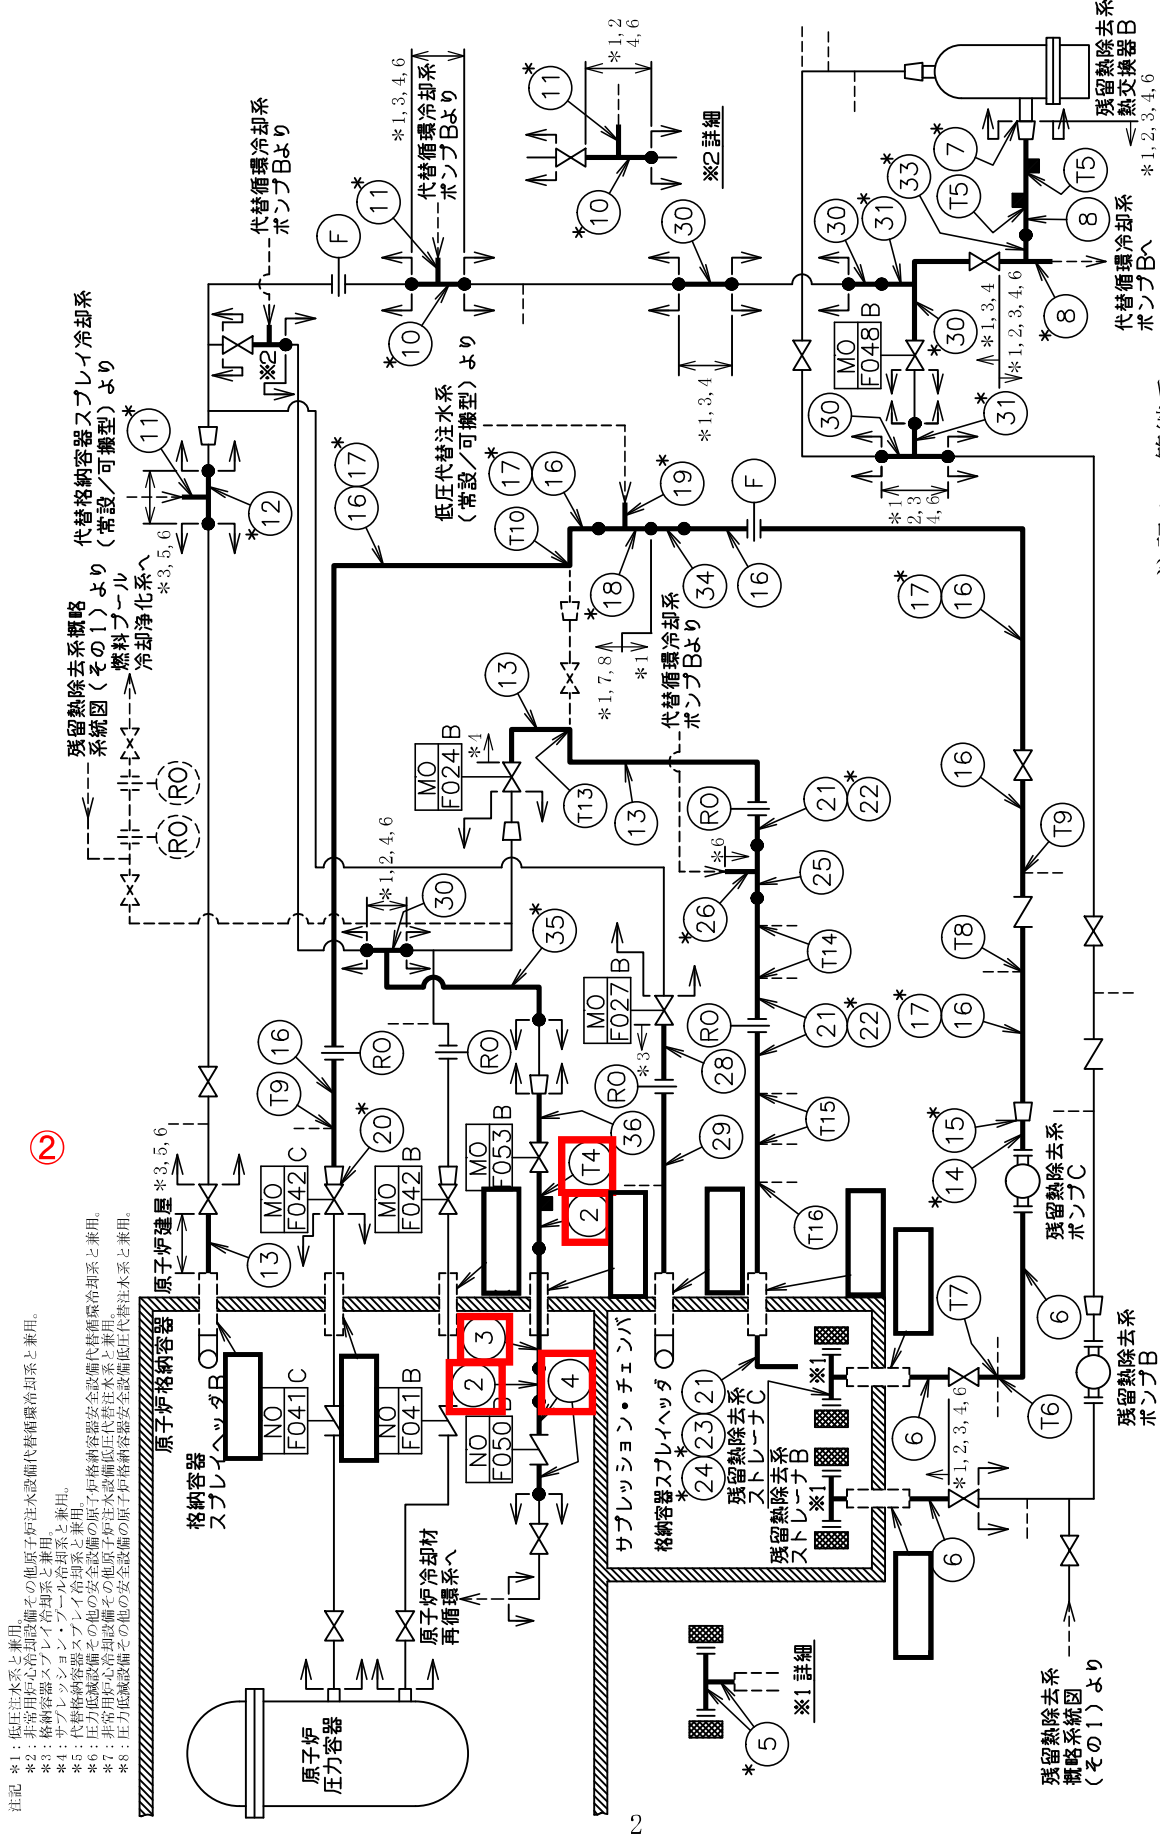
注記 ※1：低圧注水系と兼用。
※2：非常用炉心冷却設備その他原子炉注水設備代替循環冷却系と兼用。
※3：格納容器スプレイ冷却系と兼用。
※4：サプレッション・プール冷却系と兼用。
※5：代替格納容器スプレイ冷却系と兼用。
※6：圧力低減設備その他の安全設備の原子炉格納容器安全設備代替循環冷却系と兼用。
※7：非常用炉心冷却設備その他原子炉注水設備低圧代替注水系と兼用。
※8：圧力低減設備その他の安全設備の原子炉格納容器低圧代替注水系と兼用。

②

残留熱除去系概略系統図（その1）より
燃料プール冷却浄化系へ
代替格納容器スプレイ冷却系（常設／可搬型）より
代替循環冷却系ポンプBより
代替循環冷却系ポンプBより
※2詳細
残留熱除去系熱交換器B
代替循環冷却系ポンプBへ
低圧代替注水系（常設／可搬型）より
代替循環冷却系ポンプBより
原子炉建屋
原子炉格納容器
格納容器スプレイヘッダB
サプレッション・チェンバ
格納容器スプレイヘッダ
残留熱除去系ストレーナC
残留熱除去系ストレーナB
残留熱除去系ストレーナB
残留熱除去系ポンプC
残留熱除去系ポンプB
原子炉冷却材再循環系へ
原子炉圧力容器
※1詳細
残留熱除去系概略系統図（その1）より

MO F042C
MO F042B
NO F041C
NO F041B
NO F050
MO F053B
MO F027B
MO F024B
MO F048B
RO
F

2